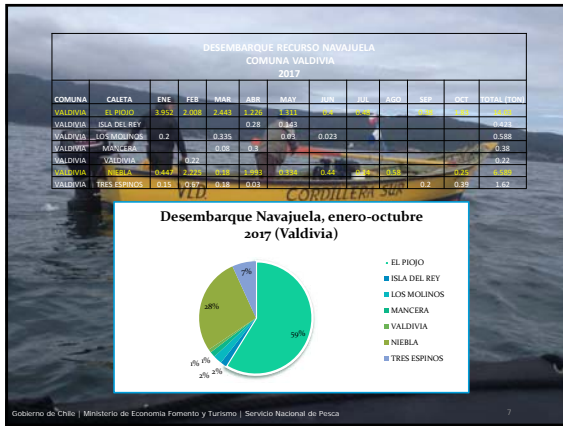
DESEMBARQUE RECURSO NAVAJUELA
COMUNA VALDIVIA
2017

| COMUNA | CALETA | ENE | FEB | MAR | ABR | MAY | JUN | JUL | AGO | SEP | OCT | TOTAL (TON) |
|---|---|---|---|---|---|---|---|---|---|---|---|---|
| VALDIVIA | EL PIOJO | 3.952 | 2.008 | 2.443 | 1.226 | 1.811 | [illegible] | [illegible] | | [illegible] | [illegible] | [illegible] |
| VALDIVIA | ISLA DEL REY | | | | 0.28 | 0.143 | | | | | | 0.423 |
| VALDIVIA | LOS MOLINOS | 0.2 | | 0.335 | | 0.03 | 0.023 | | | | | 0.588 |
| VALDIVIA | MANCERA | | | 0.08 | 0.3 | | | | | | | 0.38 |
| VALDIVIA | VALDIVIA | | 0.22 | | | | | | | | | 0.22 |
| VALDIVIA | NIEBLA | 0.447 | 2.225 | 0.18 | 1.993 | 0.334 | 0.44 | 0.34 | 0.58 | | 0.25 | 6.589 |
| VALDIVIA | TRES ESPINOS | 0.15 | 0.67 | 0.38 | 0.03 | | | | | 0.2 | 0.39 | 1.62 |

VLD. CORDILLERA SUR

Desembarque Navajuela, enero-octubre 2017 (Valdivia)

7%
28%
59%
1%
1%
2%
2%

EL PIOJO
ISLA DEL REY
LOS MOLINOS
MANCERA
VALDIVIA
NIEBLA
TRES ESPINOS

Gobierno de Chile | Ministerio de Economía Fomento y Turismo | Servicio Nacional de Pesca

7